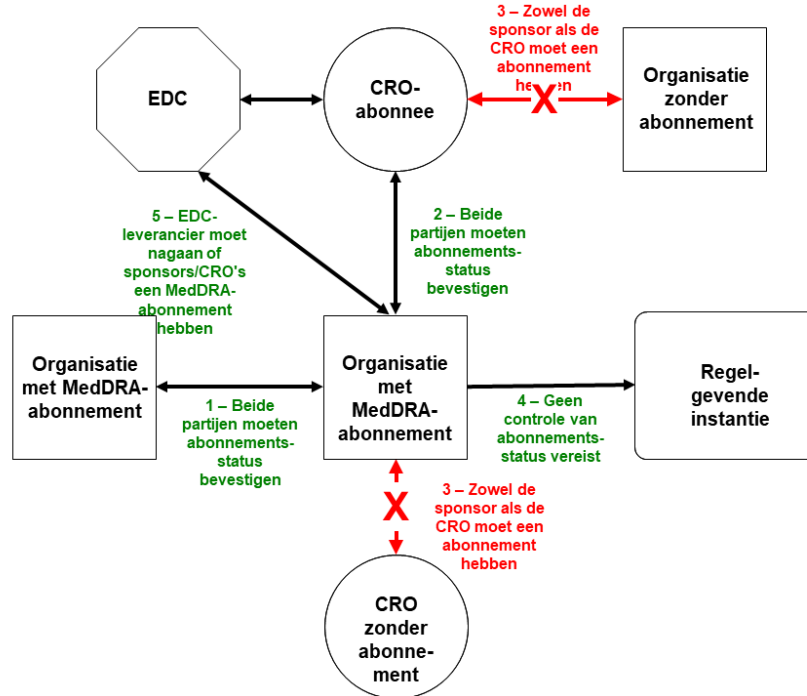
3 – Zowel de sponsor als de CRO moet een abonnement hebben

EDC

CRO-abonnee

X

Organisatie zonder abonnement

5 – EDC-leverancier moet nagaan of sponsors/CRO's een MedDRA-abonnement hebben

2 – Beide partijen moeten abonnements-status bevestigen

Organisatie met MedDRA-abonnement

Organisatie met MedDRA-abonnement

Regel-gevende instantie

1 – Beide partijen moeten abonnements-status bevestigen

4 – Geen controle van abonnements-status vereist

X

3 – Zowel de sponsor als de CRO moet een abonnement hebben

CRO zonder abonne-ment